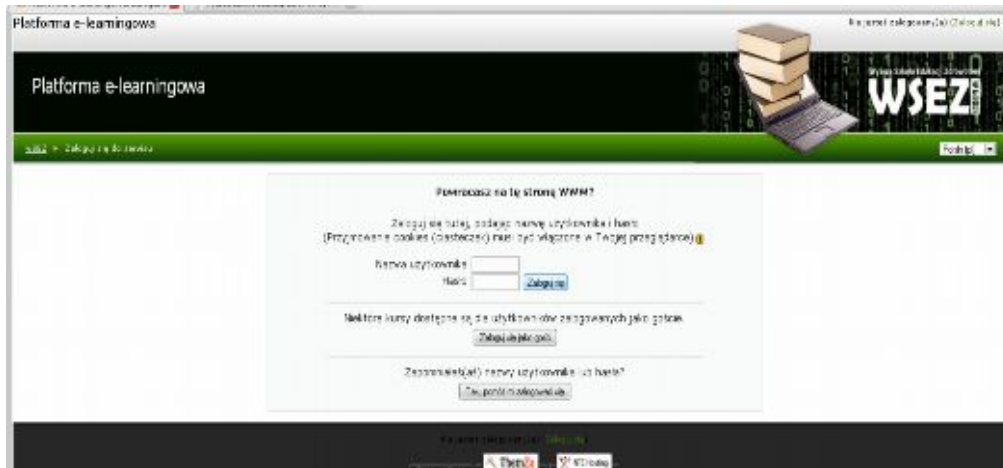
Platforma e-learningowa

Nie jesteś zalogowany(a) (Zaloguj się)

Platforma e-learningowa

WSEZ

WSEZ ► Zaloguj się do serwisu

Polski (pl)

Powracasz na tę stronę WWW?

Zaloguj się tutaj, podając nazwę użytkownika i hasło
(Przyjmowanie cookies (ciasteczek) musi być włączone w Twojej przeglądarce)

Nazwa użytkownika

Hasło

Zaloguj się

Niektóre kursy dostępne są dla użytkowników niezalogowanych jako gości.

Zaloguj się jako gość

Zapomniałeś(aś) nazwy użytkownika lub hasła?

Tak, pomóż mi zalogować się

Nie jesteś zalogowany(a) (Zaloguj się)

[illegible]